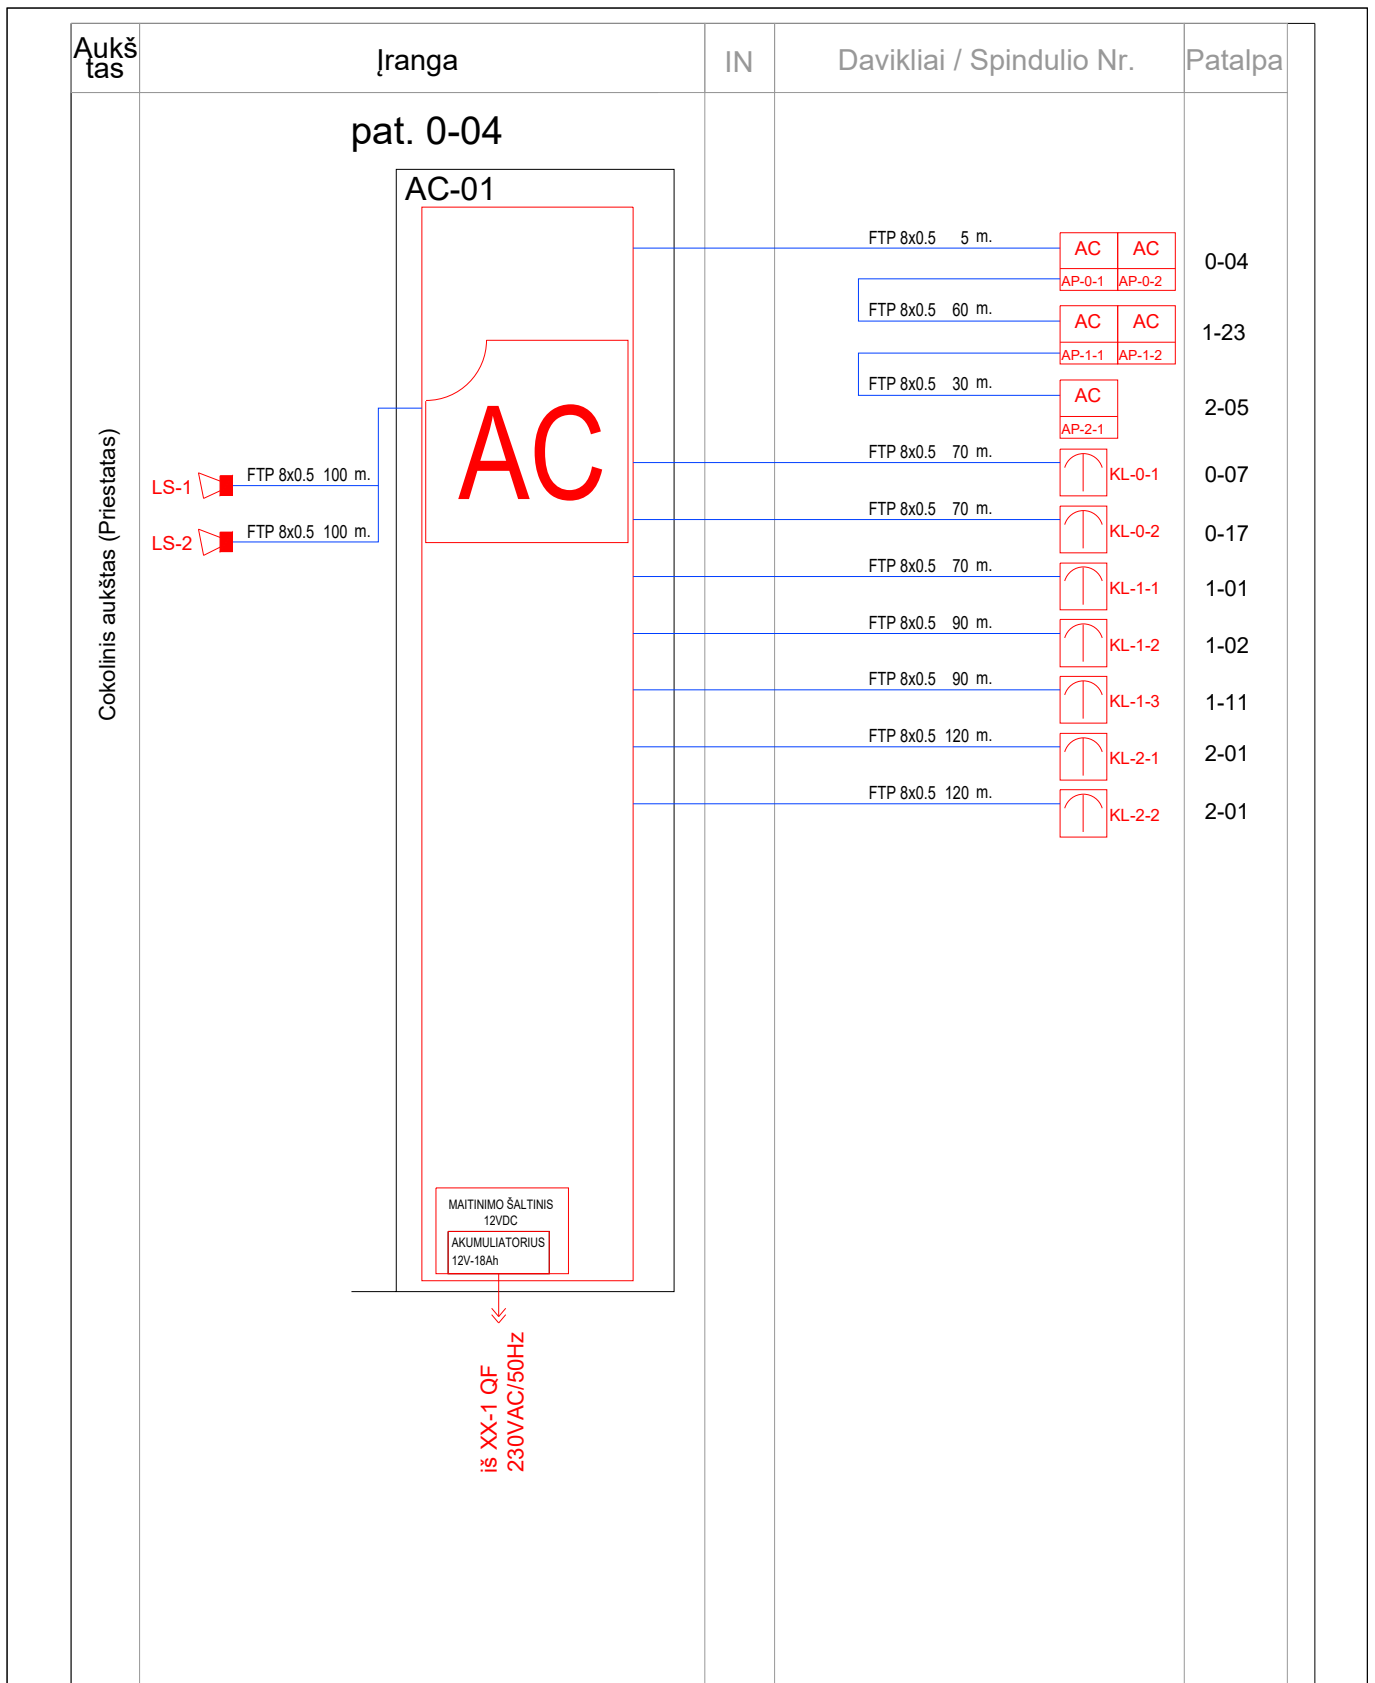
| Aukš tas | Įranga | IN | Davikliai / Spindulio Nr. | Patalpa |
|---|---|---|---|---|

Cokolinis aukštas (Priestatas)

pat. 0-04

AC-01

AC

LS-1 FTP 8x0.5 100 m.

LS-2 FTP 8x0.5 100 m.

FTP 8x0.5 5 m. AC AC AP-0-1 AP-0-2 0-04

FTP 8x0.5 60 m. AC AC AP-1-1 AP-1-2 1-23

FTP 8x0.5 30 m. AC AP-2-1 2-05

FTP 8x0.5 70 m. KL-0-1 0-07

FTP 8x0.5 70 m. KL-0-2 0-17

FTP 8x0.5 70 m. KL-1-1 1-01

FTP 8x0.5 90 m. KL-1-2 1-02

FTP 8x0.5 90 m. KL-1-3 1-11

FTP 8x0.5 120 m. KL-2-1 2-01

FTP 8x0.5 120 m. KL-2-2 2-01

MAITINIMO ŠALTINIS 12VDC

AKUMULIATORIUS 12V-18Ah

iš XX-1 QF
230VAC/50Hz